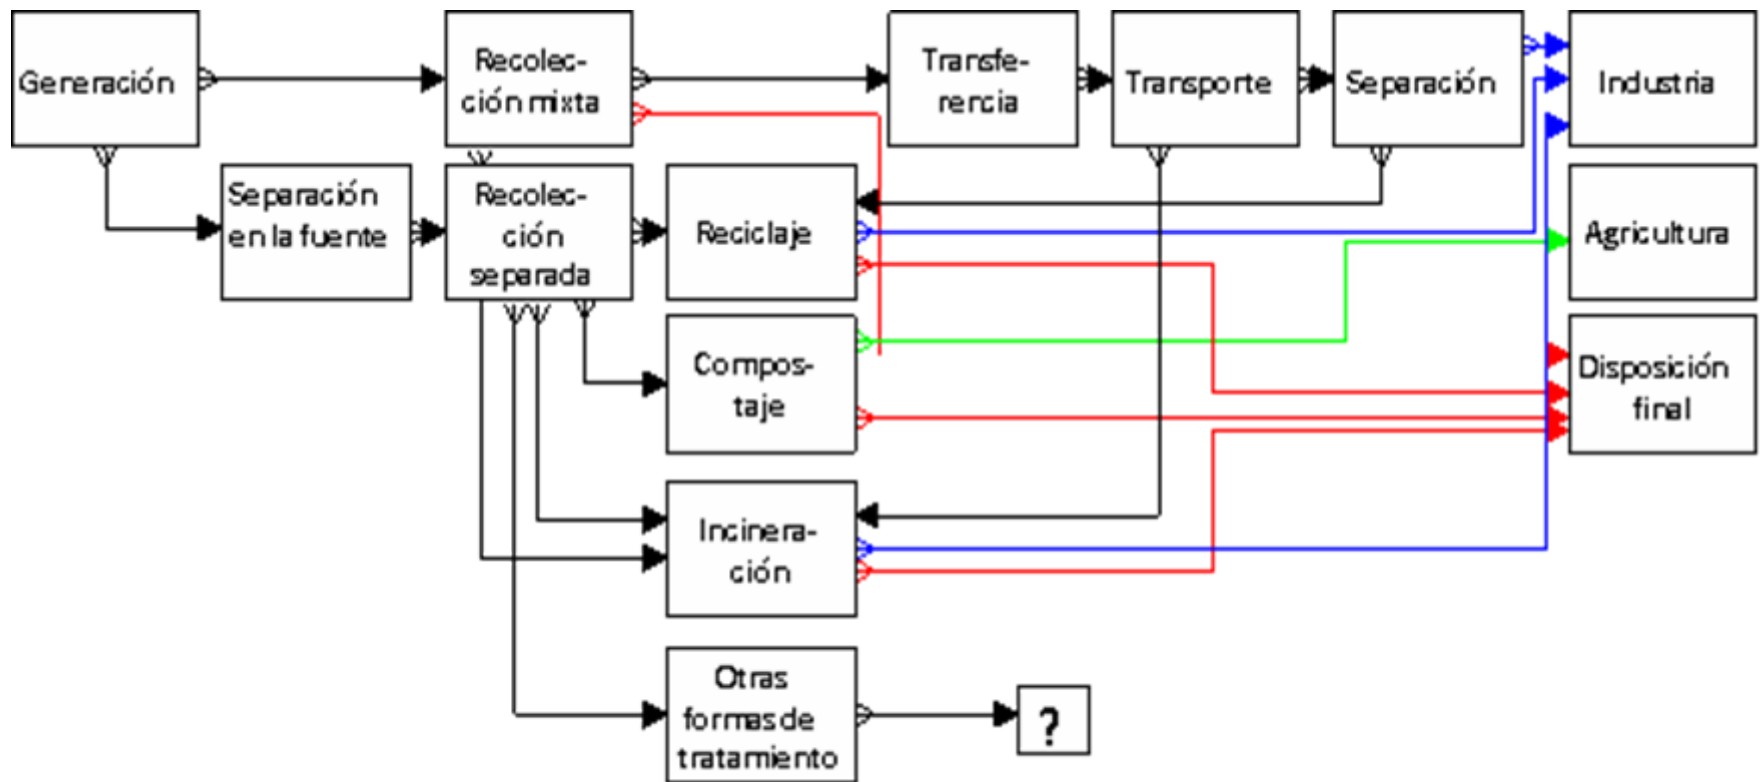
Generación

Recolección mixta

Transferencia

Transporte

Separación

Industria

Separación en la fuente

Recolección separada

Reciclaje

Agricultura

Compostaje

Disposición final

Incineración

Otras formas de tratamiento

?